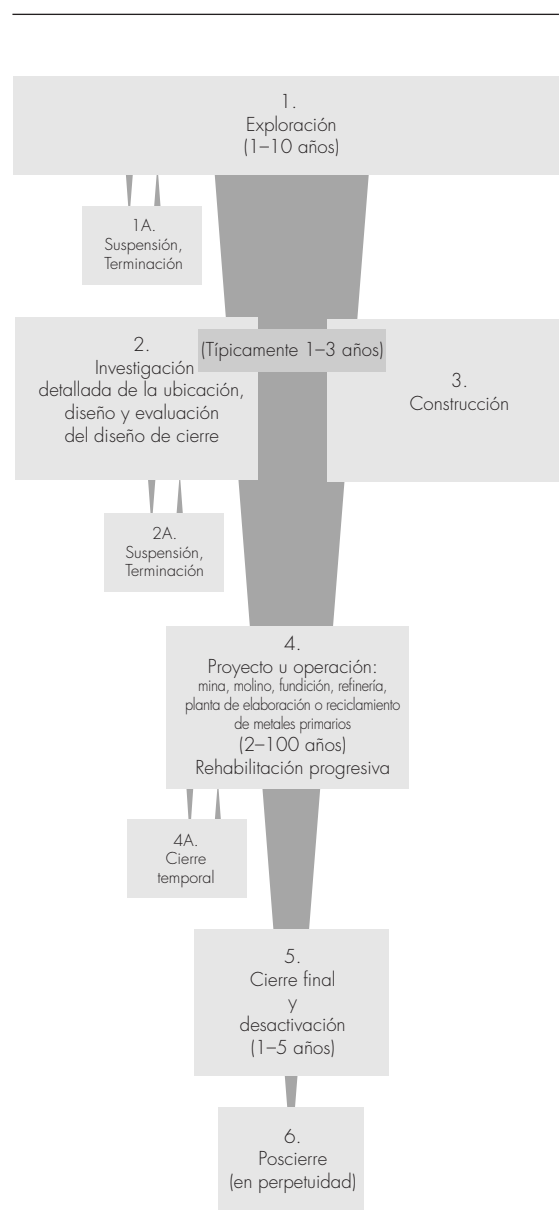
1.
Exploración
(1–10 años)

1A.
Suspensión,
Terminación

2.
Investigación
detallada de la ubicación,
diseño y evaluación
del diseño de cierre

(Típicamente 1–3 años)

3.
Construcción

2A.
Suspensión,
Terminación

4.
Proyecto u operación:
mina, molino, fundición, refinería,
planta de elaboración o reciclamiento
de metales primarios
(2–100 años)
Rehabilitación progresiva

4A.
Cierre
temporal

5.
Cierre final
y
desactivación
(1–5 años)

6.
Poscierre
(en perpetuidad)